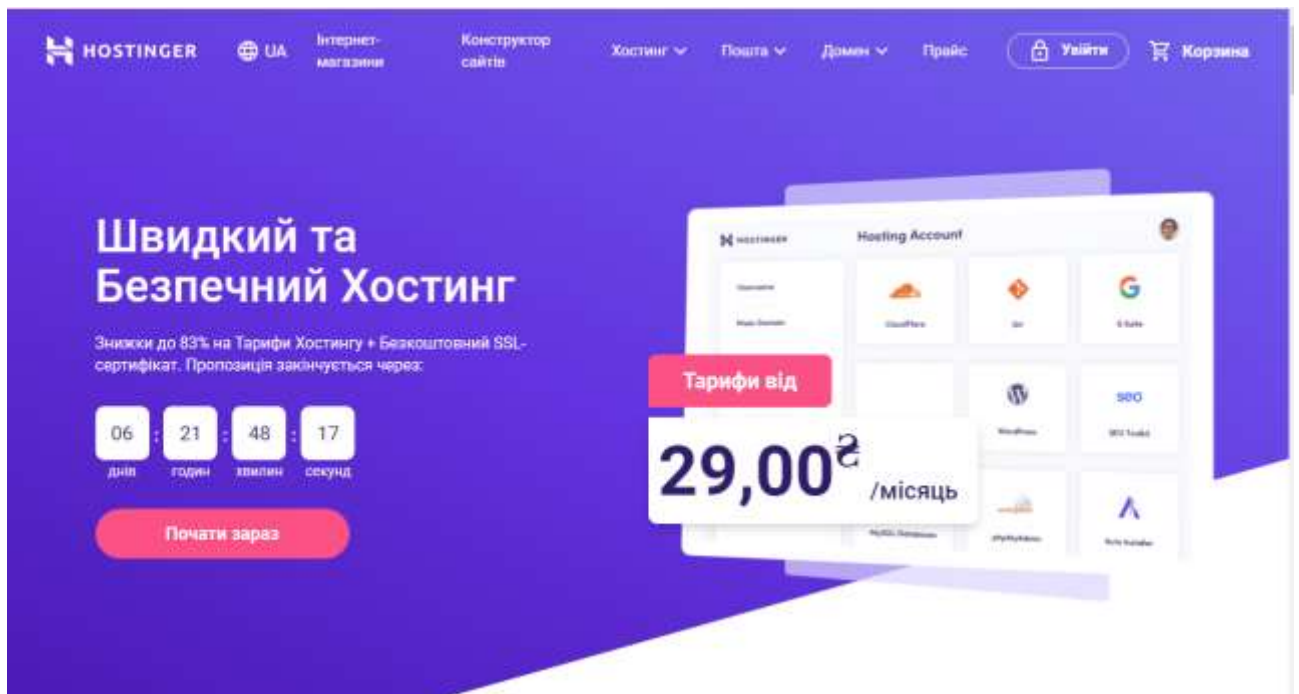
HOSTINGER UA Інтернет-магазини Конструктор сайтів Хостинг Пошта Домен Прайс Увійти Корзина

Швидкий та Безпечний Хостинг

Знижки до 83% на Тарифи Хостингу + Безкоштовний SSL-сертифікат. Пропозиція закінчується через:

06 днів : 21 годин : 48 хвилин : 17 секунд

Почати зараз

HOSTINGER Hosting Account

Username

Main Domain

CloudFlare

Git

G Suite

Тарифи від

29,00₴ /місяць

WordPress

SEO Toolkit

MySQL Databases

phpMyAdmin

Auto Installer